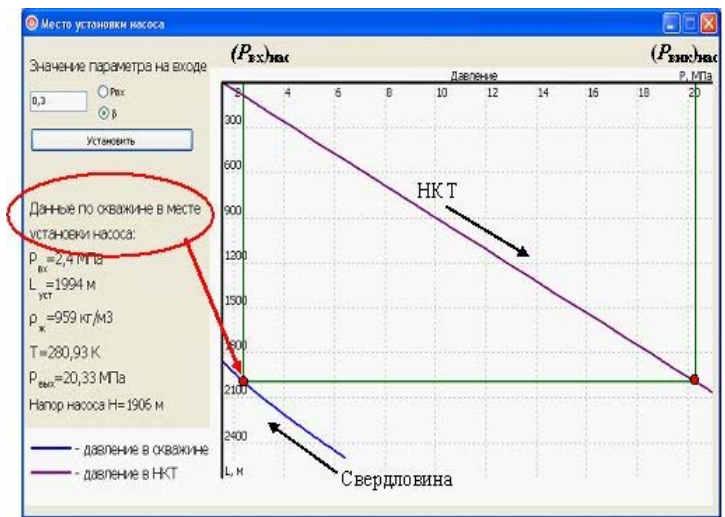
Место установки насоса

Значение параметра на входе

0,3

Pвх

β

Установить

Данные по скважине в месте установки насоса:

$P_{вх}$=2,4 МПа

$L_{уст}$=1994 м

$\rho_ж$=959 кг/м3

T=280,93 K

$P_{вых}$=20,33 МПа

Напор насоса H=1906 м

- давление в скважине

- давление в НКТ

$(P_{вх})_{нас}$

$(P_{вых})_{нас}$

Давление

P, МПа

2 4 6 8 10 12 14 16 18 20

300

600

900

1200

1500

1800

2100

2400

L, м

НКТ

Свердловина